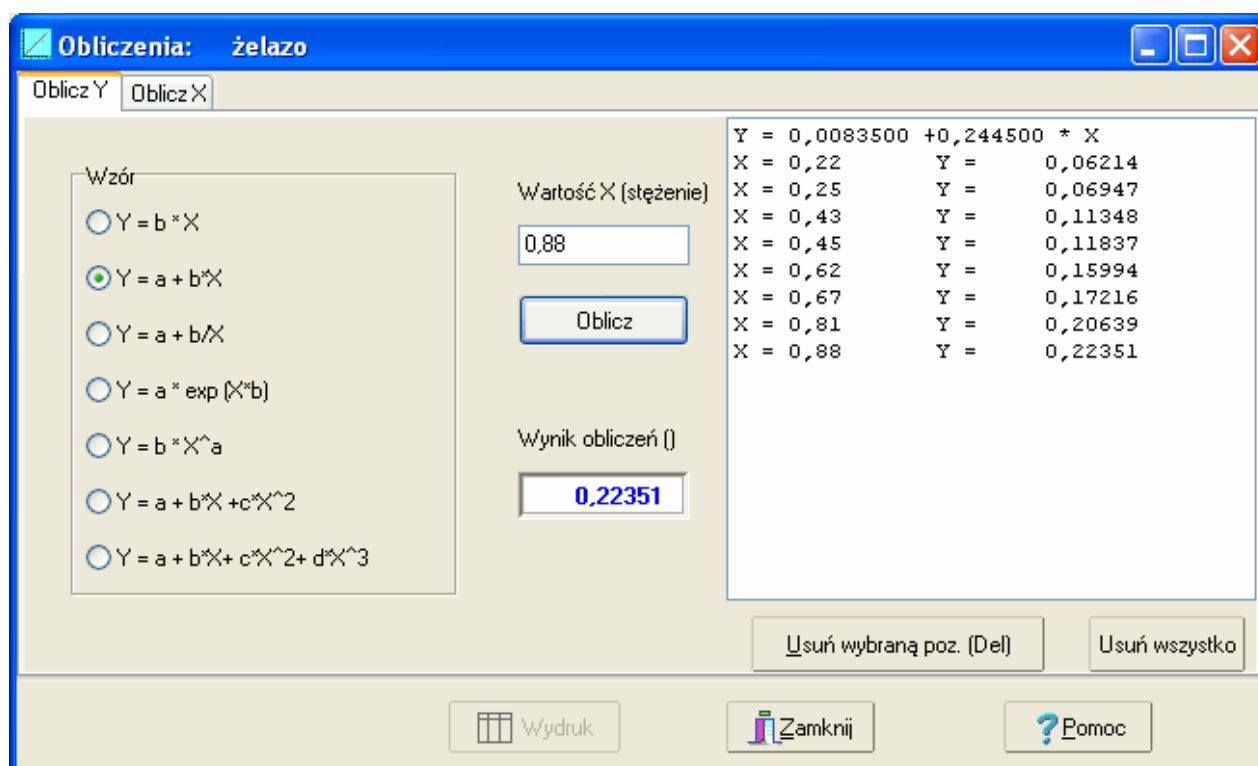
Obliczenia: żelazo

Oblicz Y
Oblicz X

Wzór
Y = b * X
Y = a + b*X
Y = a + b/X
Y = a * exp (X*b)
Y = b * X^a
Y = a + b*X +c*X^2
Y = a + b*X+ c*X^2+ d*X^3

Wartość X (stężenie)
0,88
Oblicz

Wynik obliczeń ()
0,22351

Y = 0,0083500 +0,244500 * X
X = 0,22 Y = 0,06214
X = 0,25 Y = 0,06947
X = 0,43 Y = 0,11348
X = 0,45 Y = 0,11837
X = 0,62 Y = 0,15994
X = 0,67 Y = 0,17216
X = 0,81 Y = 0,20639
X = 0,88 Y = 0,22351

Usuń wybraną poz. (Del)
Usuń wszystko

Wydruk
Zamknij
Pomoc